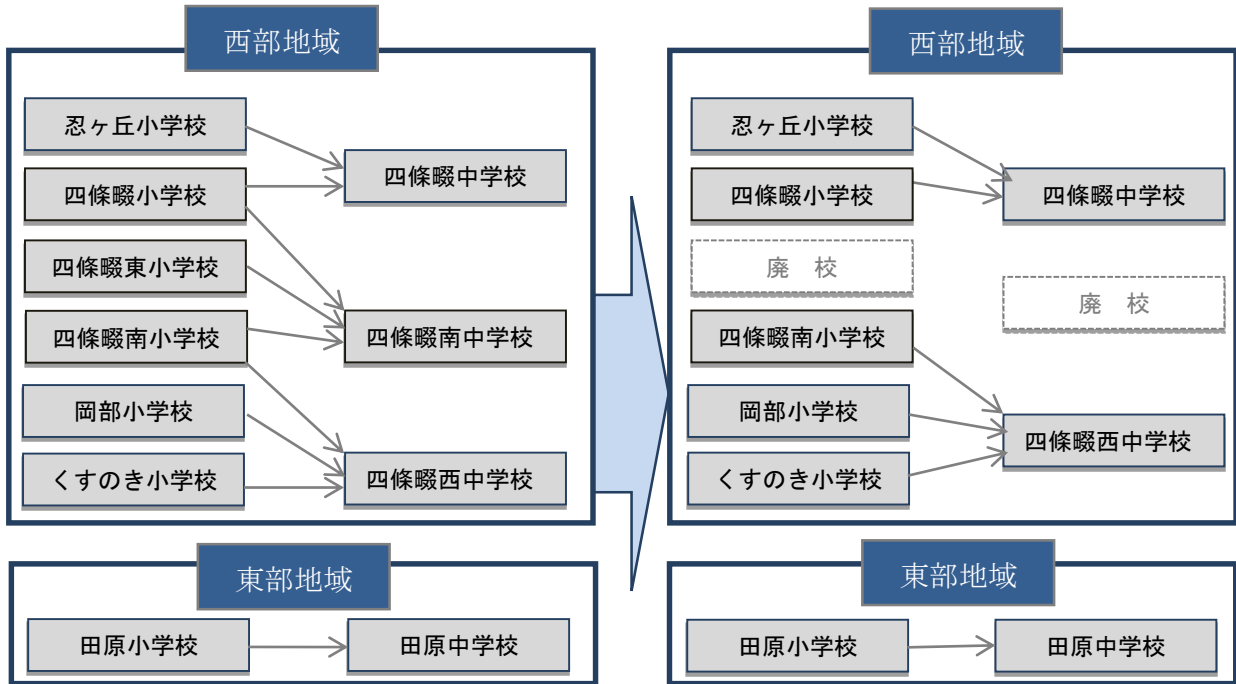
西部地域

忍ヶ丘小学校
四條畷小学校
四條畷東小学校
四條畷南小学校
岡部小学校
くすのき小学校

四條畷中学校
四條畷南中学校
四條畷西中学校

東部地域

田原小学校
田原中学校

西部地域

忍ヶ丘小学校
四條畷小学校
廃　校
四條畷南小学校
岡部小学校
くすのき小学校

四條畷中学校
廃　校
四條畷西中学校

東部地域

田原小学校
田原中学校